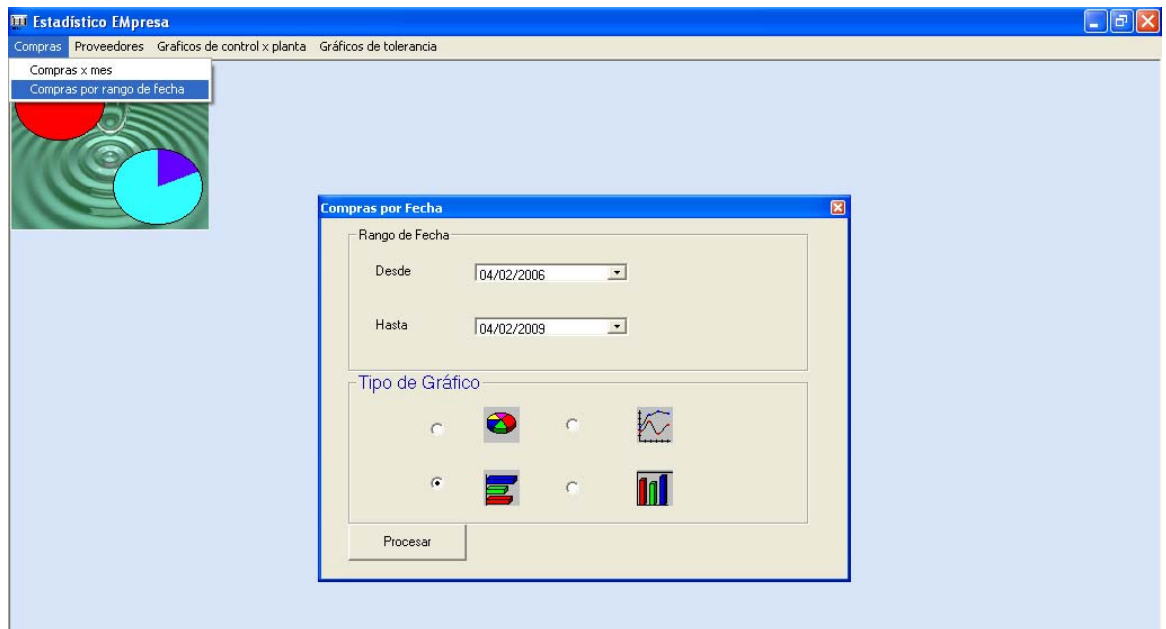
Estadístico EMpresa

Compras Proveedores Graficos de control x planta Gráficos de tolerancia

Compras x mes
Compras por rango de fecha

Compras por Fecha

Rango de Fecha

Desde 04/02/2006

Hasta 04/02/2009

Tipo de Gráfico

Procesar